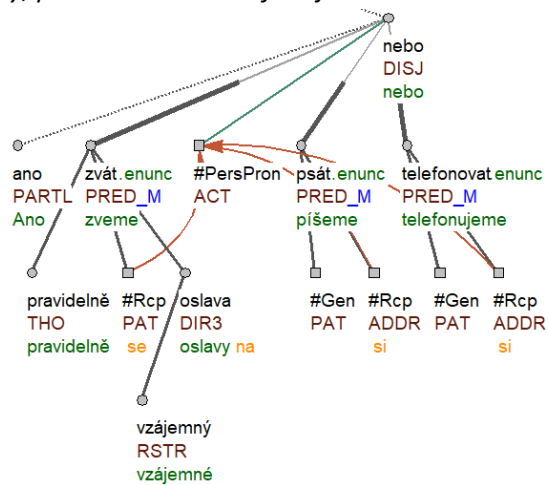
nebo
DISJ
nebo

ano
PARTL
Ano

zvát.enunc
PRED_M
zveme

#PersPron
ACT

psát.enunc
PRED_M
píšeme

telefonovat.enunc
PRED_M
telefonujeme

pravidelně
THO
pravidelně

#Rcp
PAT
se

oslava
DIR3
oslavy na

#Gen
PAT

#Rcp
ADDR
si

#Gen
PAT

#Rcp
ADDR
si

vzájemný
RSTR
vzájemné